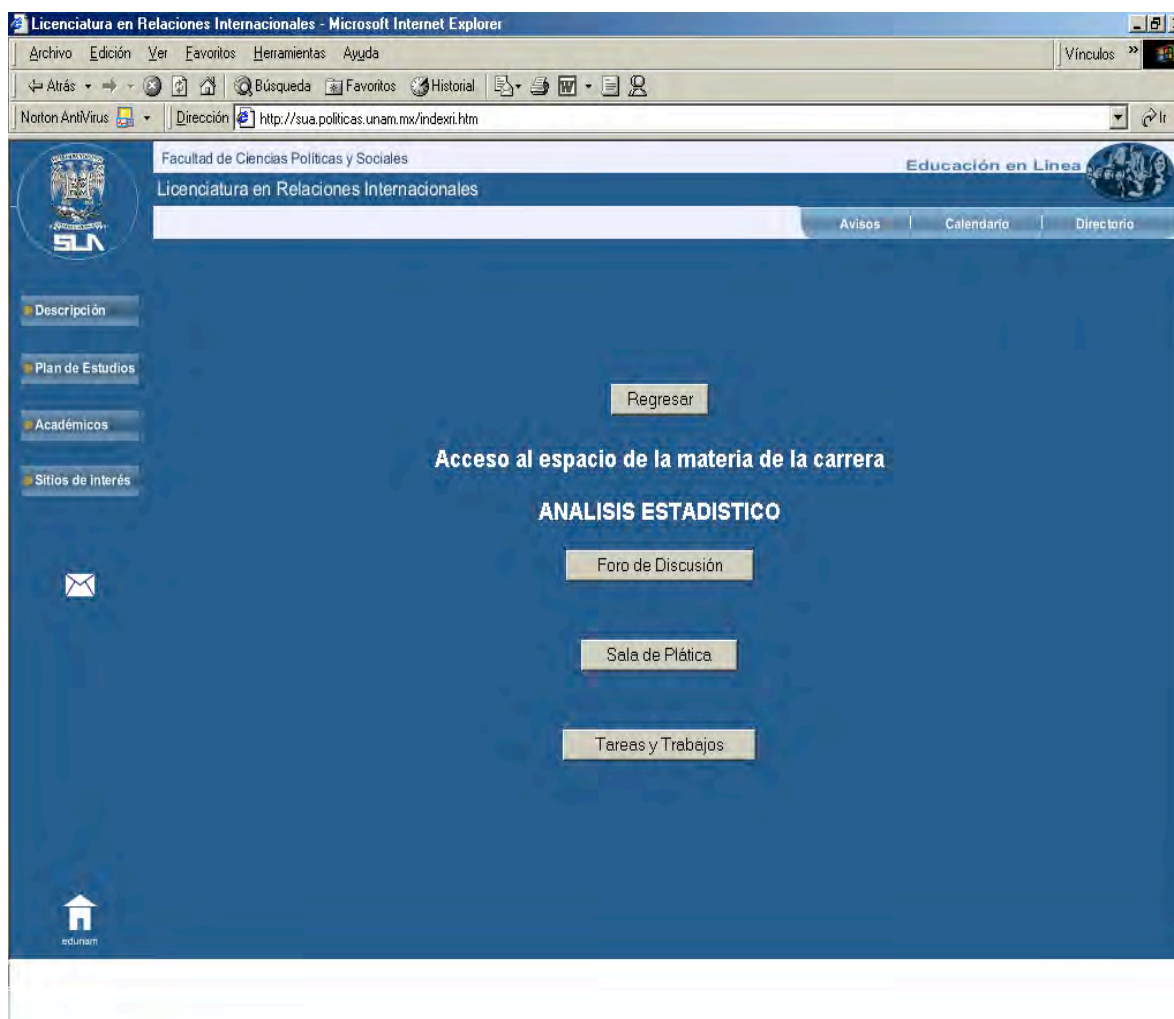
Licenciatura en Relaciones Internacionales - Microsoft Internet Explorer

Archivo Edición Ver Favoritos Herramientas Ayuda

Vínculos »

Atrás Búsqueda Favoritos Historial

Norton AntiVirus

Dirección http://sua.politicas.unam.mx/indexri.htm

Ir

Facultad de Ciencias Políticas y Sociales

Licenciatura en Relaciones Internacionales

Educación en Línea

SUA

Avisos | Calendario | Directorio

Descripción

Plan de Estudios

Académicos

Sitios de interés

Regresar

Acceso al espacio de la materia de la carrera

ANALISIS ESTADISTICO

Foro de Discusión

Sala de Plática

Tareas y Trabajos

edunam